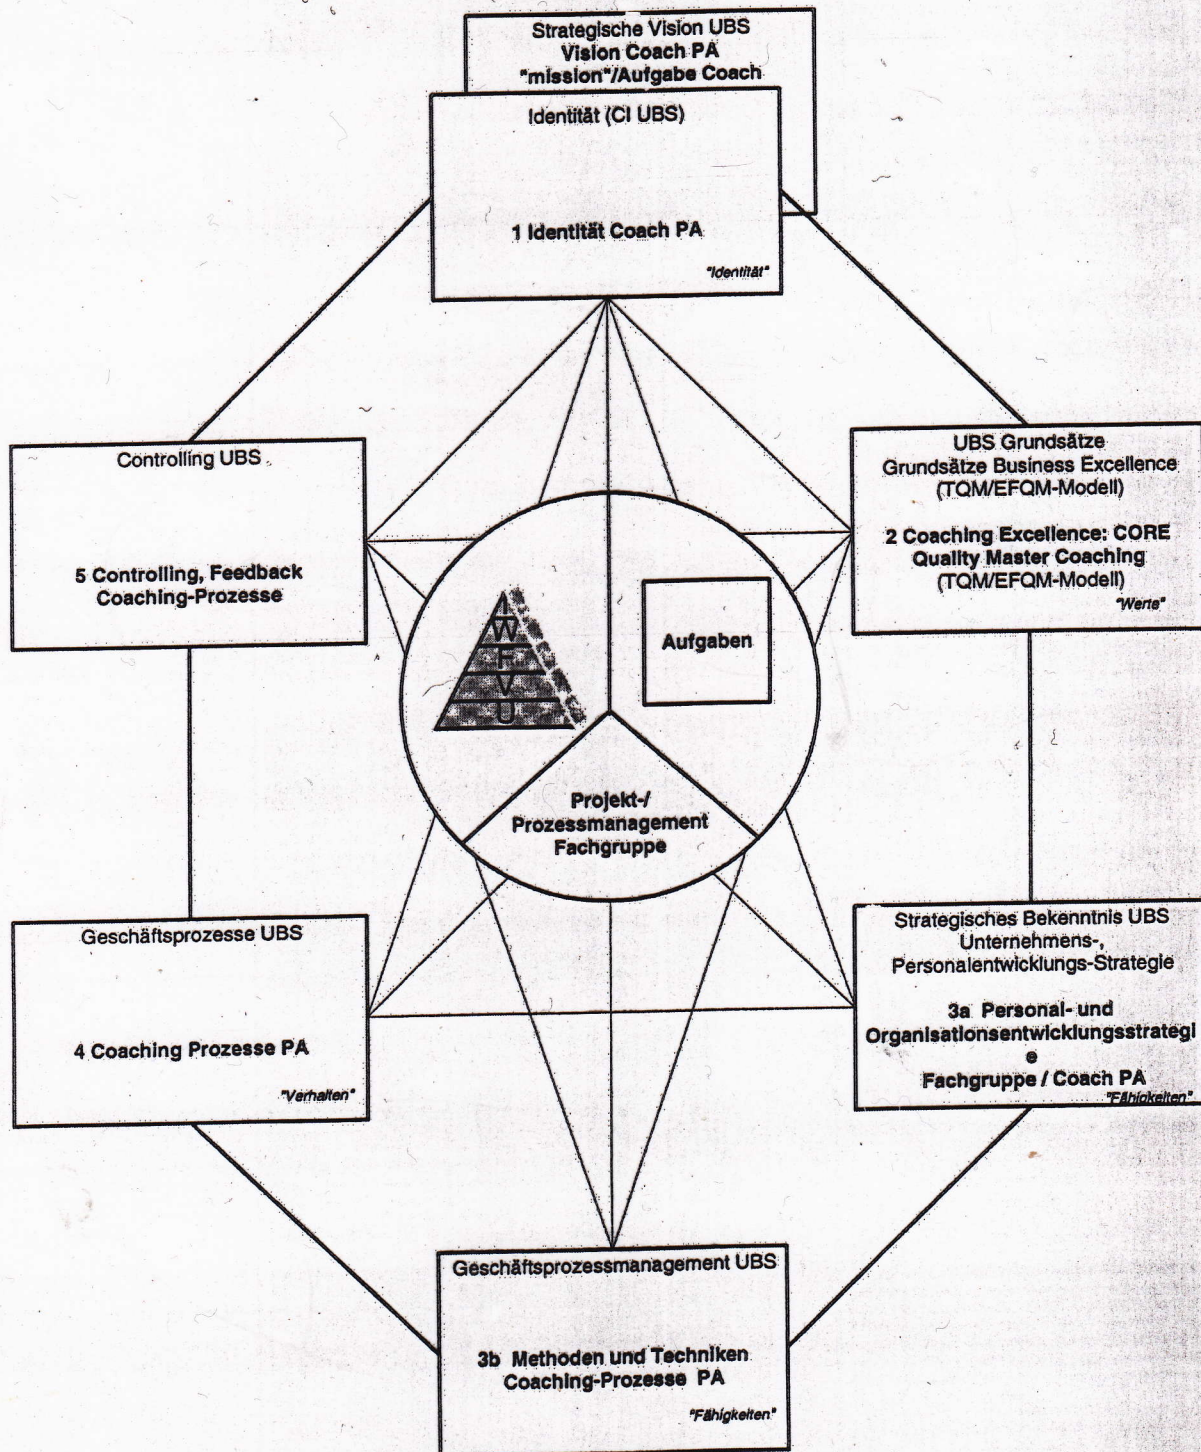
Strategische Vision UBS
Vision Coach PA
"mission"/Aufgabe Coach

Identität (CI UBS)

1 Identität Coach PA

"Identität"

Controlling UBS

5 Controlling, Feedback Coaching-Prozesse

UBS Grundsätze
Grundsätze Business Excellence
(TQM/EFQM-Modell)

2 Coaching Excellence: CORE
Quality Master Coaching
(TQM/EFQM-Modell)

"Werte"

I
W
F
V
U

Aufgaben

Projekt-/
Prozessmanagement
Fachgruppe

Geschäftsprozesse UBS

4 Coaching Prozesse PA

"Verhalten"

Strategisches Bekenntnis UBS
Unternehmens-,
Personalentwicklungs-Strategie

3a Personal- und
Organisationsentwicklungsstrategi
e
Fachgruppe / Coach PA

"Fähigkeiten"

Geschäftsprozessmanagement UBS

3b Methoden und Techniken
Coaching-Prozesse PA

"Fähigkeiten"